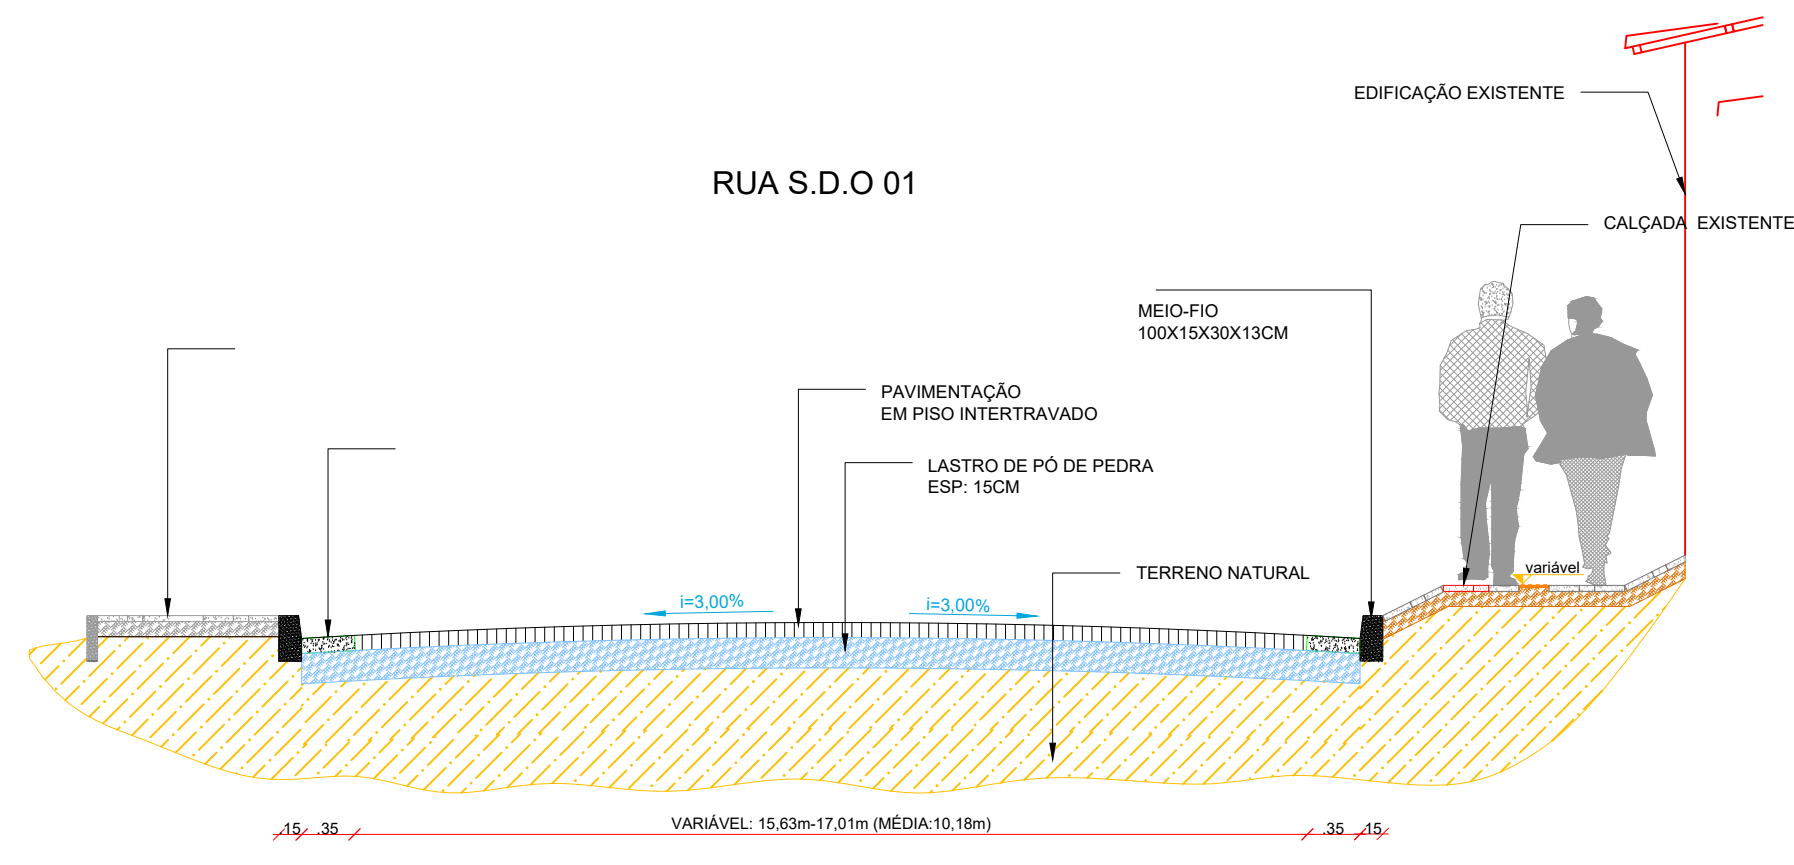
EDIFICAÇÃO EXISTENTE

RUA S.D.O 01

CALÇADA EXISTENTE

MEIO-FIO
100X15X30X13CM

PAVIMENTAÇÃO
EM PISO INTERTRAVADO

LASTRO DE PÓ DE PEDRA
ESP: 15CM

TERRENO NATURAL

variável

i=3,00%

i=3,00%

.15 .35 VARIÁVEL: 15,63m-17,01m (MÉDIA:10,18m) .35 .15